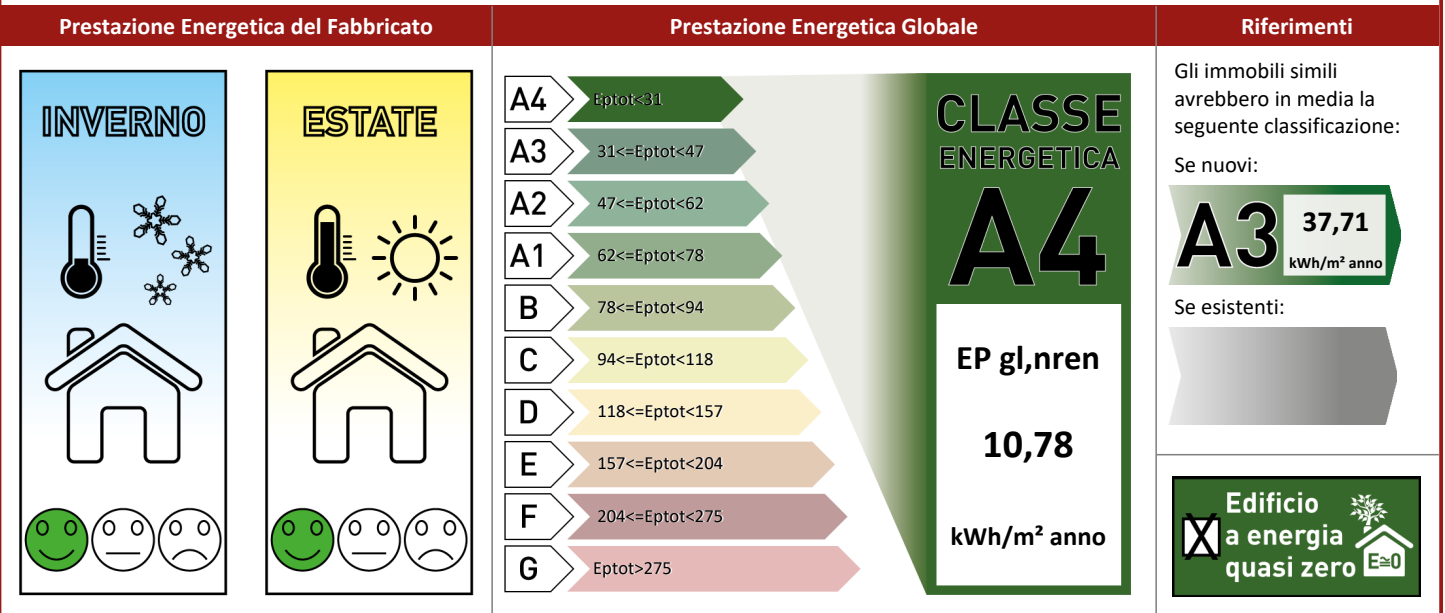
Prestazione Energetica del Fabbricato

INVERNO

ESTATE

Prestazione Energetica Globale

| | |
|---|---|
| A4 | Eptot<31 |
| A3 | 31<=Eptot<47 |
| A2 | 47<=Eptot<62 |
| A1 | 62<=Eptot<78 |
| B | 78<=Eptot<94 |
| C | 94<=Eptot<118 |
| D | 118<=Eptot<157 |
| E | 157<=Eptot<204 |
| F | 204<=Eptot<275 |
| G | Eptot>275 |

CLASSE ENERGETICA
A4

EP gl,nren

10,78

kWh/m² anno

Riferimenti

Gli immobili simili avrebbero in media la seguente classificazione:

Se nuovi:

A3 37,71 kWh/m² anno

Se esistenti:

X Edificio a energia quasi zero

E≅0